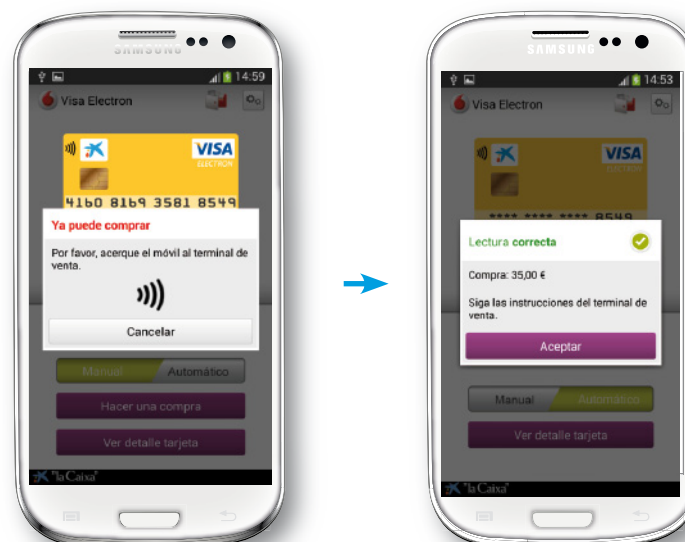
SAMSUNG

14:59

Visa Electron

VISA
ELECTRON

4160 8169 3581 8549

Ya puede comprar

Por favor, acerque el móvil al terminal de venta.

Cancelar

Manual Automático

Hacer una compra

Ver detalle tarjeta

"la Caixa"

SAMSUNG

14:53

Visa Electron

VISA
ELECTRON

**** **** **** 8549

Lectura correcta

Compra: 35,00 €

Siga las instrucciones del terminal de venta.

Aceptar

Manual Automático

Ver detalle tarjeta

"la Caixa"